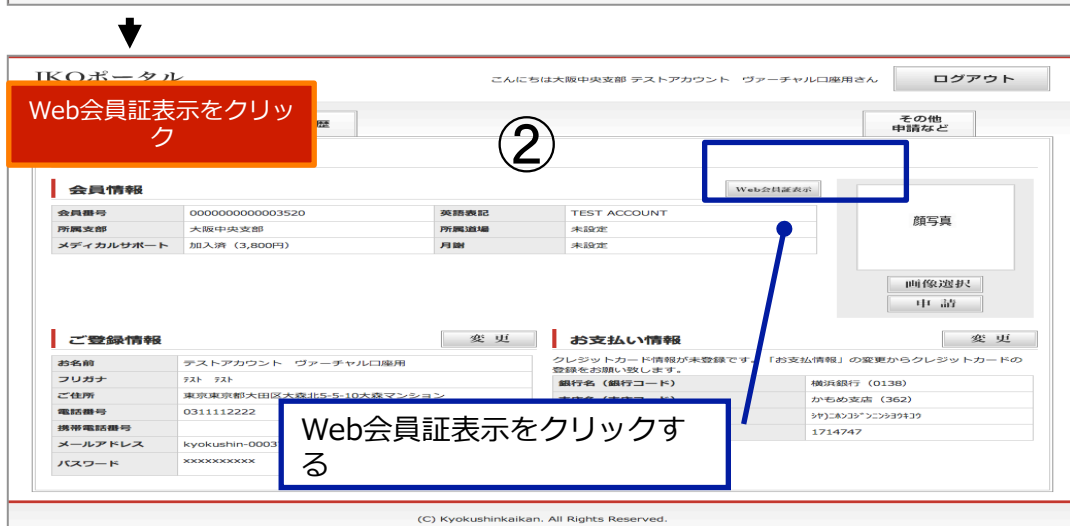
IKOポータル

Web会員証表示をクリック

こんにちは大阪中央支部 テストアカウント ヴァーチャル口座用さん

ログアウト

歴

その他
申請など

②

会員情報

Web会員証表示

| 会員番号 | 0000000000003520 | 英語表記 | TEST ACCOUNT |
|---|---|---|---|
| 所属支部 | 大阪中央支部 | 所属道場 | 未設定 |
| メディカルサポート | 加入済（3,800円） | 月謝 | 未設定 |

顔写真

画像選択

申請

ご登録情報

変更

| お名前 | テストアカウント ヴァーチャル口座用 |
|---|---|
| フリガナ | ﾃｽﾄ ﾃｽﾄ |
| ご住所 | 東京東京都大田区大森北5-5-10大森マンション |
| 電話番号 | 0311112222 |
| 携帯電話番号 | |
| メールアドレス | kyokushin-0003 |
| パスワード | xxxxxxxxxx |

お支払い情報

変更

クレジットカード情報が未登録です。「お支払情報」の変更からクレジットカードの登録をお願い致します。

| 銀行名（銀行コード） | 横浜銀行（0138） |
|---|---|
| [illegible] | かもめ支店（362） |
| | ｼﾔ)ﾆﾎﾝｺｳｼﾞﾝﾆﾝｼﾖｳｷｺｳ |
| | 1714747 |

Web会員証表示をクリックする

(C) Kyokushinkaikan. All Rights Reserved.